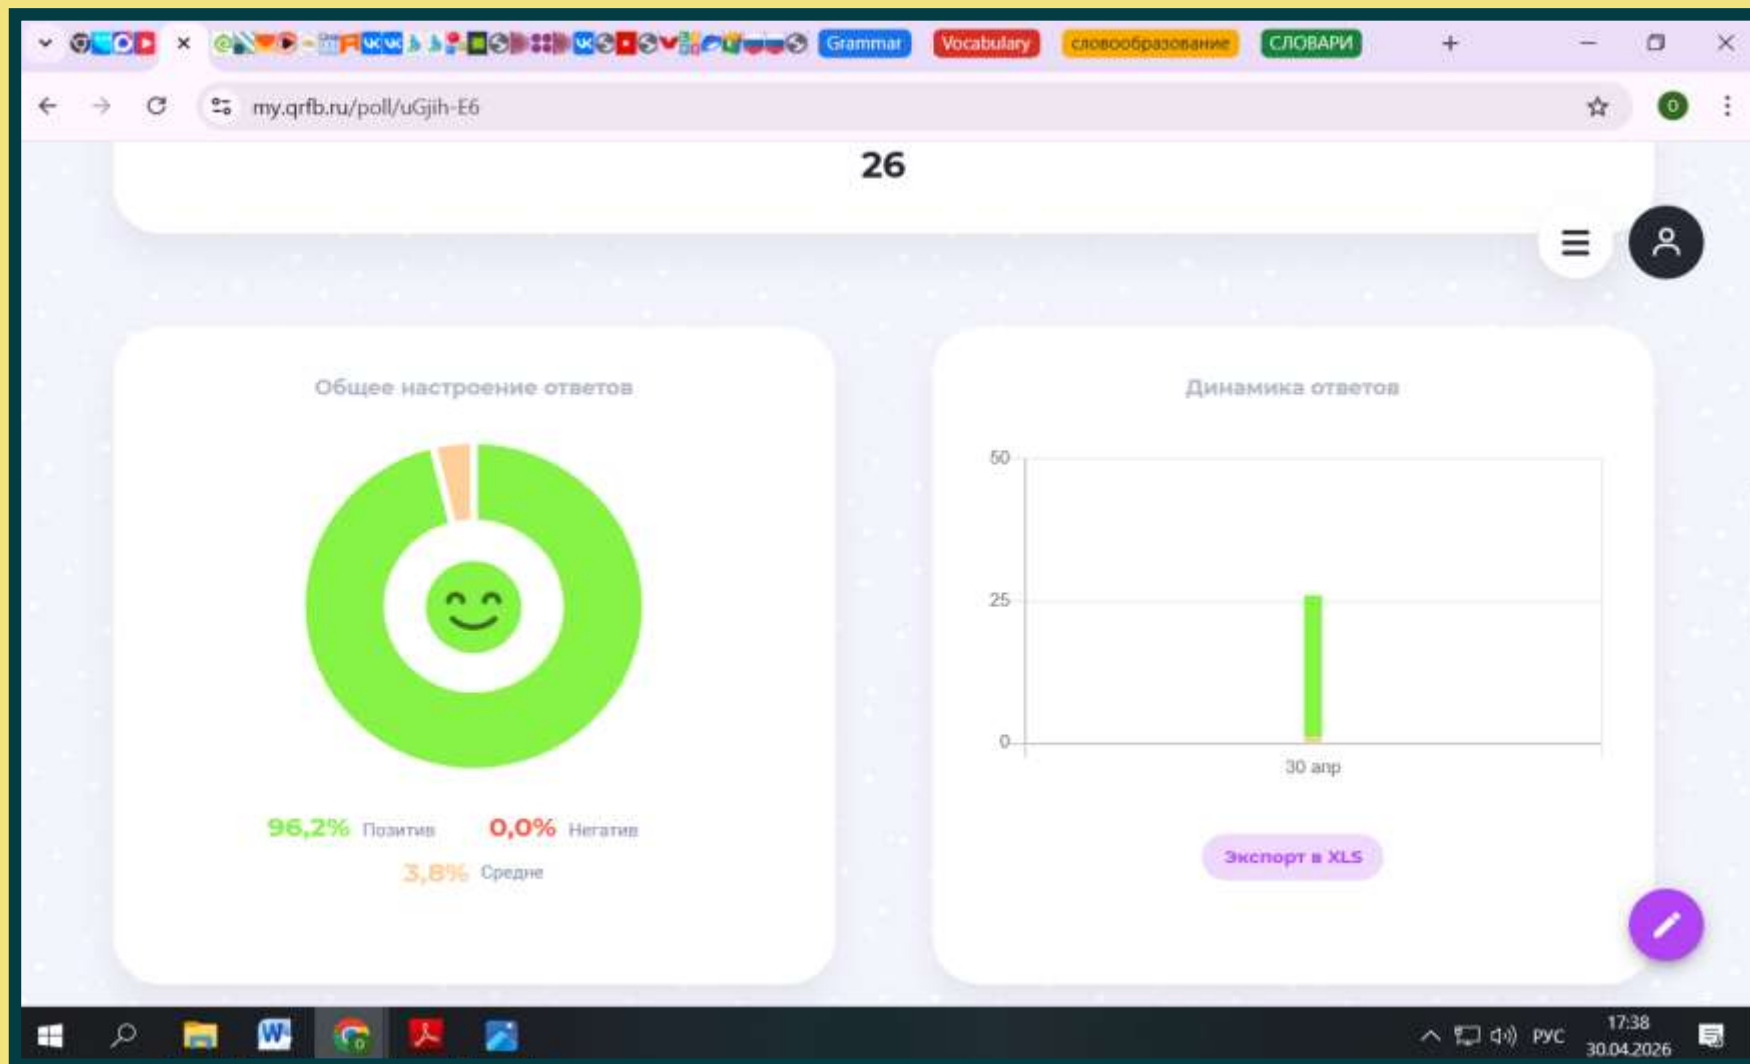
Grammar Vocabulary словообразование СЛОВАРИ

my.qrfb.ru/poll/uGjih-E6

26

Общее настроение ответов

96,2% Позитив 0,0% Негатив
3,8% Средне

Динамика ответов

50
25
0
30 апр

Экспорт в XLS

РУС 17:38 30.04.2026